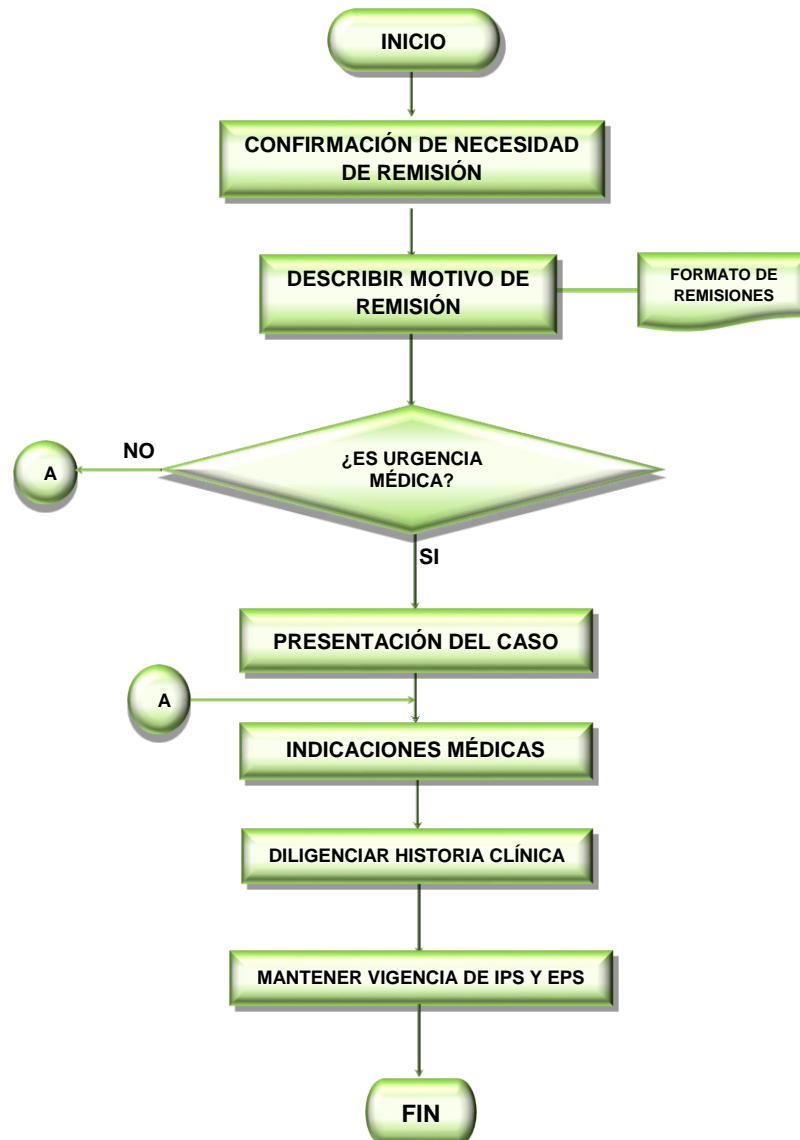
INICIO

CONFIRMACIÓN DE NECESIDAD DE REMISIÓN

DESCRIBIR MOTIVO DE REMISIÓN

FORMATO DE REMISIONES

NO

A

¿ES URGENCIA MÉDICA?

SI

PRESENTACIÓN DEL CASO

A

INDICACIONES MÉDICAS

DILIGENCIAR HISTORIA CLÍNICA

MANTENER VIGENCIA DE IPS Y EPS

FIN